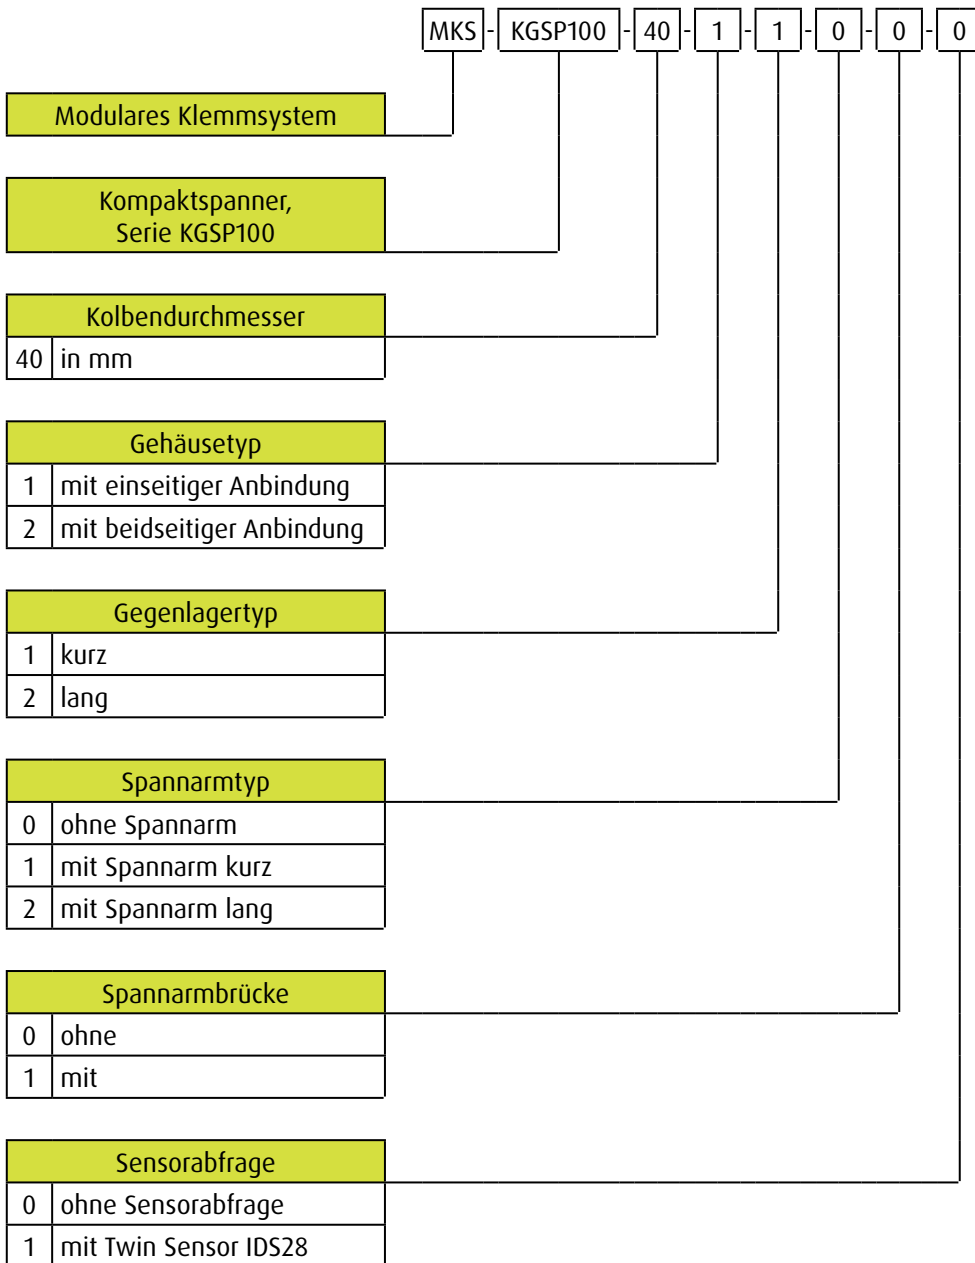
MKS - KGSP100 - 40 - 1 - 1 - 0 - 0 - 0

Modulares Klemmsystem

Kompaktspanner, Serie KGSP100

| Kolbendurchmesser | |
|---|---|
| 40 | in mm |

| Gehäusetyp | |
|---|---|
| 1 | mit einseitiger Anbindung |
| 2 | mit beidseitiger Anbindung |

| Gegenlagertyp | |
|---|---|
| 1 | kurz |
| 2 | lang |

| Spannarmtyp | |
|---|---|
| 0 | ohne Spannarm |
| 1 | mit Spannarm kurz |
| 2 | mit Spannarm lang |

| Spannarmbrücke | |
|---|---|
| 0 | ohne |
| 1 | mit |

| Sensorabfrage | |
|---|---|
| 0 | ohne Sensorabfrage |
| 1 | mit Twin Sensor IDS28 |